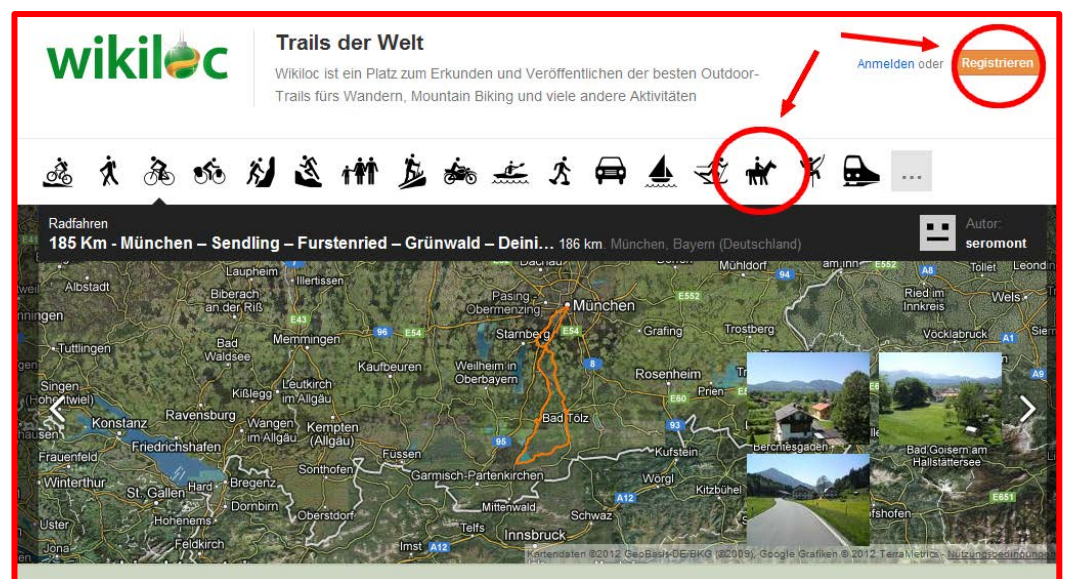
wikiloc

Trails der Welt

Wikiloc ist ein Platz zum Erkunden und Veröffentlichen der besten Outdoor-Trails fürs Wandern, Mountain Biking und viele andere Aktivitäten

Anmelden oder Registrieren

...

Radfahren
185 Km - München – Sendling – Fustenried – Grünwald – Deini... 186 km. München, Bayern (Deutschland)

Autor:
seromont

Laupheim
Illertissen
Albstadt
Biberach an der Riß
Memmingen
Tuttlingen
Bad Waldsee
Singen
Kißlegg
Leutkirch im Allgäu
Ravensburg
Konstanz
Friedrichshafen
Wangen im Allgäu
Kempten (Allgäu)
Frauenfeld
Winterthur
St. Gallen
Bregenz
Hard
Dornbirn
Hohenems
Feldkirch
Jona
Sonthofen
Oberstdorf
Füssen
Garmisch-Partenkirchen
Mittenwald
Telfs
Innsbruck
Imst
Schwaz
Kaufbeuren
Weilheim in Oberbayern
Starnberg
Pasing
Obermenzing
München
Dachau
Grafing
Rosenheim
Bad Tölz
Kufstein
Wörgl
Kitzbühel
Trostberg
Mühldorf
Ried im Innkreis
Wels
Vöcklabruck
Prien
Berchtesgaden
Bad Goisern am Hallstättersee
Tollet
Leond
E43
E54
E552
E60
E651
A8
A1
A9
A12
96
94
95
93
8

Kartendaten ©2012 GeoBasis-DE/BKG (©2009), Google Grafiken © 2012 TerraMetrics - Nutzungsbedingungen